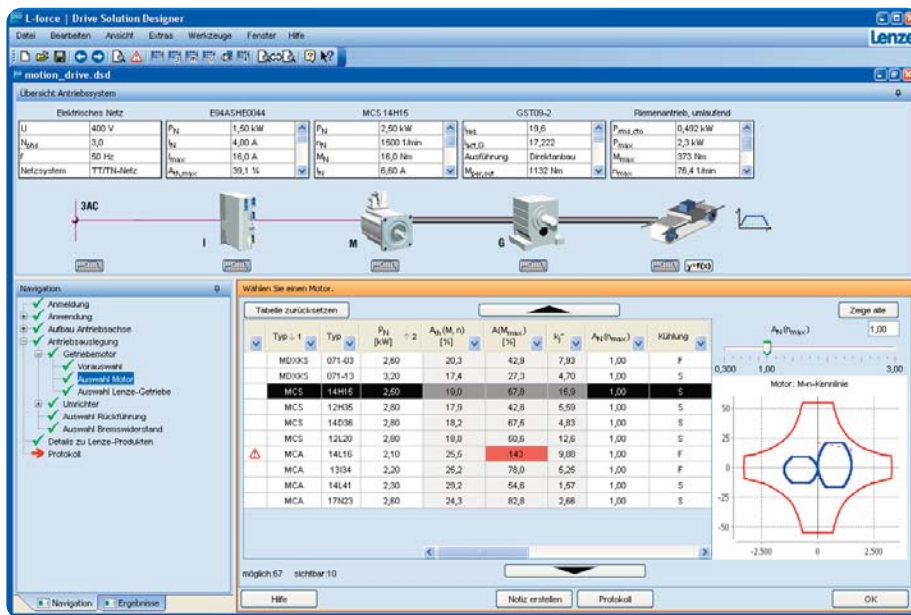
L-force | Drive Solution Designer

Datei Bearbeiten Ansicht Extras Werkzeuge Fenster Hilfe

Lenze

motion_drive.dsd

Übersicht Antriebssystem

Elektrisches Netz

| | |
|---|---|
| U | 400 V |
| $N_{phs}$ | 3,0 |
| f | 50 Hz |
| Netzsystem | TT/TN-Netz |

E94ASHE0044

| | |
|---|---|
| $P_N$ | 1,50 kW |
| $I_N$ | 4,00 A |
| $I_{max}$ | 16,0 A |
| $A_{th,max}$ | 39,1 % |

MCS 14H15

| | |
|---|---|
| $P_N$ | 2,50 kW |
| $n_N$ | 1500 1/min |
| $M_N$ | 16,0 Nm |
| $I_N$ | 6,60 A |

GST09-2

| | |
|---|---|
| $i_{ges}$ | 19,6 |
| $i_{set,G}$ | 17,222 |
| Ausführung | Direktanbau |
| $M_{per,out}$ | 1132 Nm |

Riemenantrieb, umlaufend

| | |
|---|---|
| $P_{ma,dto}$ | 0,492 kW |
| $P_{max}$ | 2,3 kW |
| $M_{max}$ | 373 Nm |
| $n_{max}$ | 76,4 1/min |

3AC

I

M

G

y=f(x)

Navigation

Anmeldung
Anwendung
Aufbau Antriebsachse
Antriebsauslegung
Getriebemotor
Vorauswahl
Auswahl Motor
Auswahl Lenze-Getriebe
Umrichter
Auswahl Rückführung
Auswahl Bremswiderstand
Details zu Lenze-Produkten
Protokoll

Navigation | Ergebnisse

Wählen Sie einen Motor.

Tabelle zurücksetzen

Zeige alle

| | Typ ↓ 1 | Typ | $P_N$ [kW] ↑ 2 | $A_{th}(M, n)$ [%] | $A(M_{max})$ [%] | $k_j^*$ | $A_N(n_{max})$ | Kühlung |
|---|---|---|---|---|---|---|---|---|
| | MDXKS | 071-03 | 2,80 | 20,3 | 42,9 | 7,93 | 1,00 | F |
| | MDXKS | 071-13 | 3,20 | 17,4 | 27,3 | 4,70 | 1,00 | S |
| | MCS | 14H15 | 2,50 | 19,0 | 67,8 | 15,9 | 1,00 | S |
| | MCS | 12H35 | 2,80 | 17,9 | 42,8 | 5,59 | 1,00 | S |
| | MCS | 14D36 | 2,80 | 18,2 | 67,5 | 4,83 | 1,00 | S |
| | MCS | 12L20 | 2,80 | 18,8 | 50,6 | 12,6 | 1,00 | S |
| ⚠ | MCA | 14L16 | 2,10 | 25,5 | 143 | 9,08 | 1,00 | F |
| | MCA | 13I34 | 2,20 | 25,2 | 78,0 | 6,25 | 1,00 | F |
| | MCA | 14L41 | 2,30 | 29,2 | 54,6 | 1,57 | 1,00 | S |
| | MCA | 17N23 | 2,60 | 24,3 | 82,8 | 2,66 | 1,00 | S |

möglich:67 sichtbar:10

$A_N(n_{max})$ 1,00

0,300 1,00 3,00

Motor: M-n-Kennlinie

50
25
0
-25
-50
-2.500 0 2.500

Hilfe | Notiz erstellen | Protokoll | OK